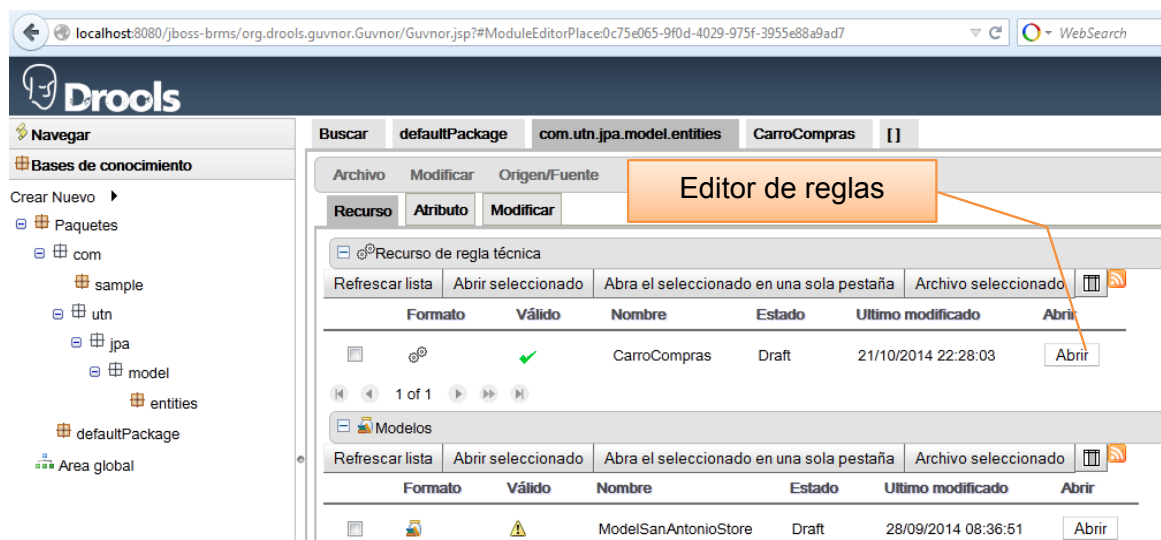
localhost:8080/jboss-brms/org.drools.guvnor.Guvnor/Guvnor.jsp?#ModuleEditorPlace:0c75e065-9f0d-4029-975f-3955e88a9ad7

WebSearch

Drools

Navegar

Bases de conocimiento

Crear Nuevo

Paquetes

com

sample

utn

jpa

model

entities

defaultPackage

Area global

Buscar | defaultPackage | com.utn.jpa.model.entities | CarroCompras | []

Archivo | Modificar | Origen/Fuente

Editor de reglas

Recurso | Atributo | Modificar

Recurso de regla técnica

Refrescar lista | Abrir seleccionado | Abra el seleccionado en una sola pestaña | Archivo seleccionado

| | Formato | Válido | Nombre | Estado | Ultimo modificado | Abrir |
|---|---|---|---|---|---|---|
| | | ✔ | CarroCompras | Draft | 21/10/2014 22:28:03 | Abrir |

1 of 1

Modelos

Refrescar lista | Abrir seleccionado | Abra el seleccionado en una sola pestaña | Archivo seleccionado

| | Formato | Válido | Nombre | Estado | Ultimo modificado | Abrir |
|---|---|---|---|---|---|---|
| | | ⚠ | ModelSanAntonioStore | Draft | 28/09/2014 08:36:51 | Abrir |